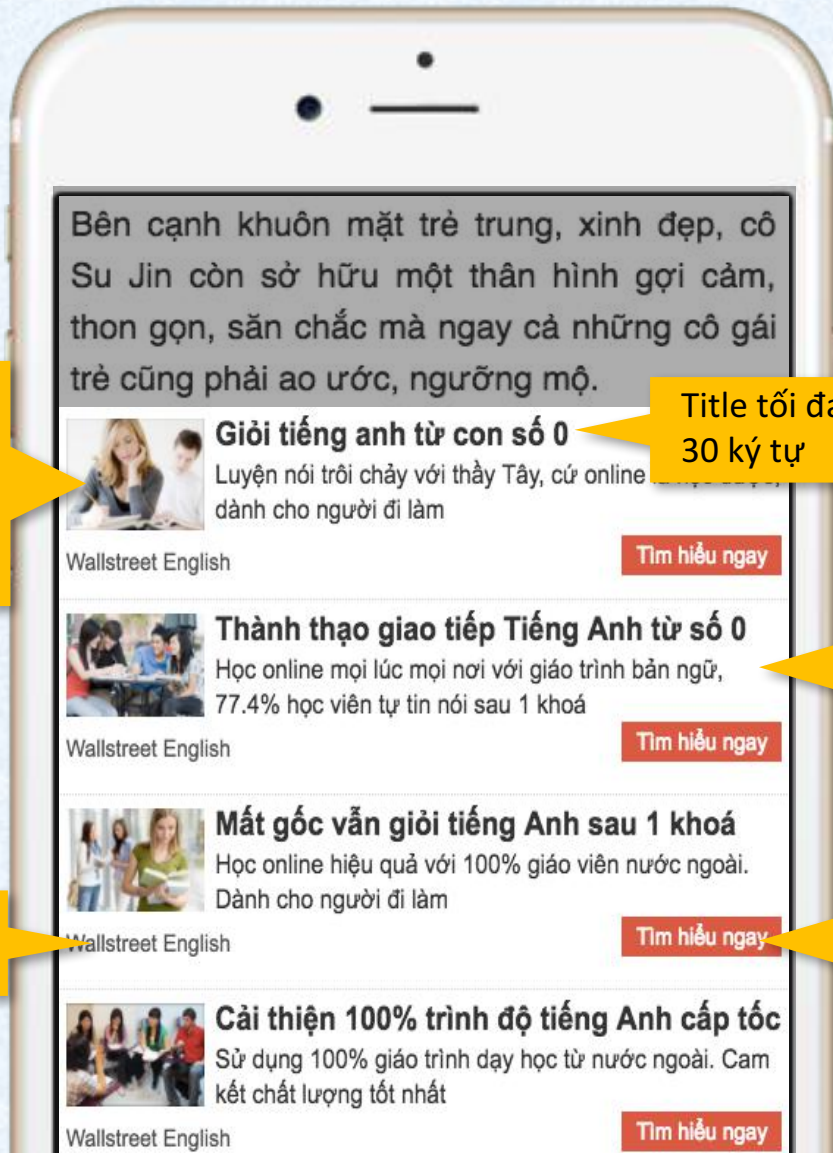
Bên cạnh khuôn mặt trẻ trung, xinh đẹp, cô Su Jin còn sở hữu một thân hình gợi cảm, thon gọn, săn chắc mà ngay cả những cô gái trẻ cũng phải ao ước, ngưỡng mộ.

Title tối đa 30 ký tự

Giỏi tiếng anh từ con số 0
Luyện nói trôi chảy với thầy Tây, cứ online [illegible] dành cho người đi làm
Wallstreet English
Tìm hiểu ngay

Thành thạo giao tiếp Tiếng Anh từ số 0
Học online mọi lúc mọi nơi với giáo trình bản ngữ, 77.4% học viên tự tin nói sau 1 khoá
Wallstreet English
Tìm hiểu ngay

Mất gốc vẫn giỏi tiếng Anh sau 1 khoá
Học online hiệu quả với 100% giáo viên nước ngoài. Dành cho người đi làm
Wallstreet English
Tìm hiểu ngay

Cải thiện 100% trình độ tiếng Anh cấp tốc
Sử dụng 100% giáo trình dạy học từ nước ngoài. Cam kết chất lượng tốt nhất
Wallstreet English
Tìm hiểu ngay